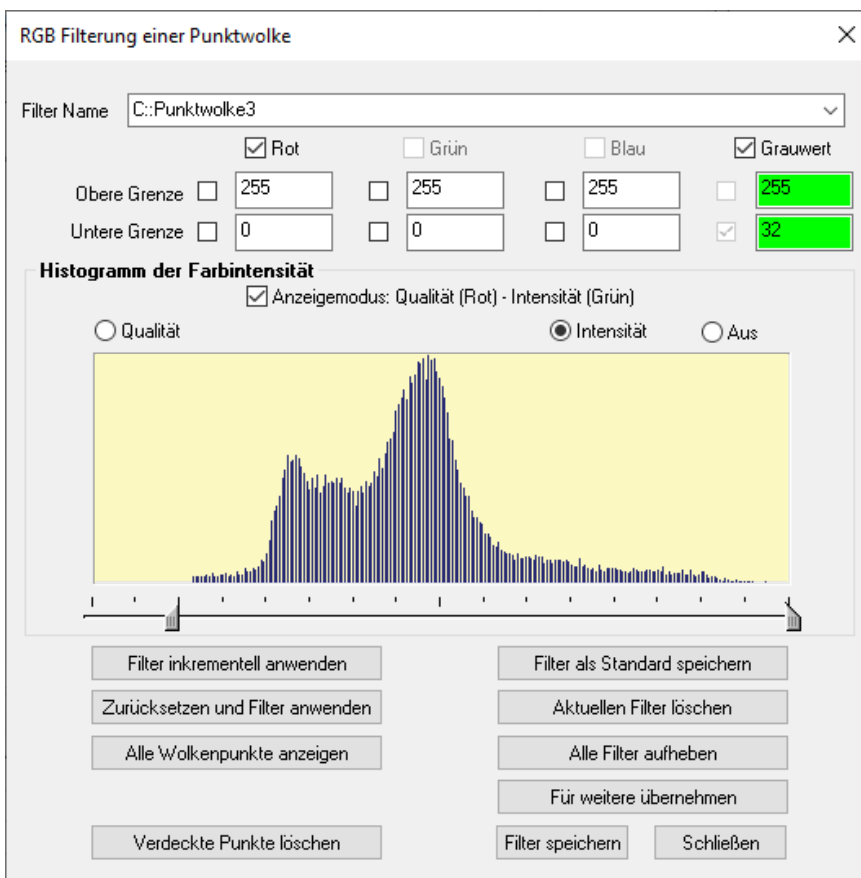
RGB Filterung einer Punktwolke

×

Filter Name C::Punktwolke3

Rot Grün Blau Grauwert

Obere Grenze 255 255 255 255

Untere Grenze 0 0 0 32

Histogramm der Farbintensität

Anzeigemodus: Qualität (Rot) - Intensität (Grün)

Qualität Intensität Aus

Filter inkrementell anwenden

Filter als Standard speichern

Zurücksetzen und Filter anwenden

Aktuellen Filter löschen

Alle Wolkenpunkte anzeigen

Alle Filter aufheben

Für weitere übernehmen

Verdeckte Punkte löschen

Filter speichern

Schließen